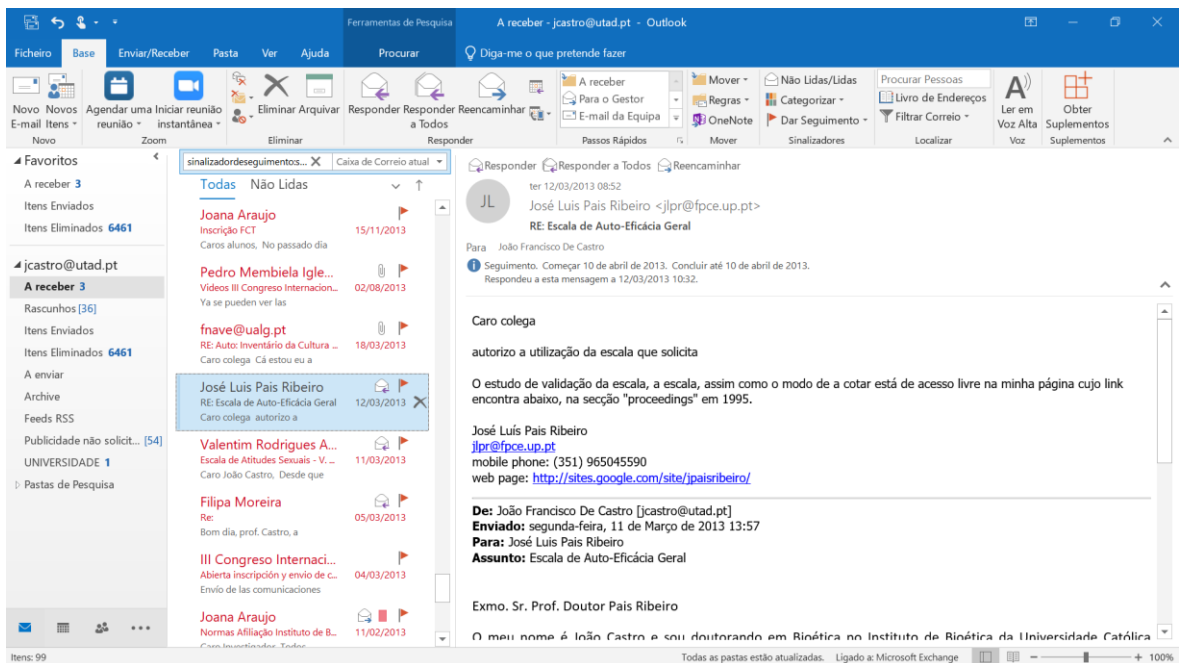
Ferramentas de Pesquisa A receber - jcastro@utad.pt - Outlook

Ficheiro Base Enviar/Receber Pasta Ver Ajuda Procurar Diga-me o que pretende fazer

Novo E-mail Novos Itens Novo | Agendar uma reunião Iniciar reunião instantânea Zoom | Eliminar Arquivar Eliminar | Responder Responder a Todos Reencaminhar Responder | A receber Para o Gestor E-mail da Equipa Passos Rápidos | Mover Regras OneNote Mover | Não Lidas/Lidas Categorizar Dar Seguimento Sinalizadores | Procurar Pessoas Livro de Endereços Filtrar Correio Localizar | Ler em Voz Alta Voz | Obter Suplementos Suplementos

Favoritos
A receber 3
Itens Enviados
Itens Eliminados 6461

jcastro@utad.pt
A receber 3
Rascunhos [36]
Itens Enviados
Itens Eliminados 6461
A enviar
Archive
Feeds RSS
Publicidade não solicit... [54]
UNIVERSIDADE 1
Pastas de Pesquisa

sinalizadordeseguimentos... Caixa de Correio atual
Todas Não Lidas

Joana Araujo
Inscrição FCT 15/11/2013
Caros alunos, No passado dia

Pedro Membiela Igle...
Videos III Congreso Internacion... 02/08/2013
Ya se pueden ver las

fnave@ualg.pt
RE: Auto: Inventário da Cultura ... 18/03/2013
Caro colega Cá estou eu a

José Luis Pais Ribeiro
RE: Escala de Auto-Eficácia Geral 12/03/2013
Caro colega autorizo a

Valentim Rodrigues A...
Escala de Atitudes Sexuais - V. ... 11/03/2013
Caro João Castro, Desde que

Filipa Moreira
Re: 05/03/2013
Bom dia, prof. Castro, a

III Congreso Internaci...
Abierta inscripción y envio de c... 04/03/2013
Envío de las comunicaciones

Joana Araujo
Normas Afiliação Instituto de B... 11/02/2013
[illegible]

Responder Responder a Todos Reencaminhar
ter 12/03/2013 08:52
JL José Luis Pais Ribeiro <jlpr@fpce.up.pt>
RE: Escala de Auto-Eficácia Geral
Para João Francisco De Castro
Seguimento. Começar 10 de abril de 2013. Concluir até 10 de abril de 2013.
Respondeu a esta mensagem a 12/03/2013 10:32.

Caro colega

autorizo a utilização da escala que solicita

O estudo de validação da escala, a escala, assim como o modo de a cotar está de acesso livre na minha página cujo link encontra abaixo, na secção "proceedings" em 1995.

José Luís Pais Ribeiro
jlpr@fpce.up.pt
mobile phone: (351) 965045590
web page: http://sites.google.com/site/jpaisribeiro/

De: João Francisco De Castro [jcastro@utad.pt]
Enviado: segunda-feira, 11 de Março de 2013 13:57
Para: José Luis Pais Ribeiro
Assunto: Escala de Auto-Eficácia Geral

Exmo. Sr. Prof. Doutor Pais Ribeiro

O meu nome é João Castro e sou doutorando em Bioética no Instituto de Bioética da Universidade Católica

Itens: 99 Todas as pastas estão atualizadas. Ligado a: Microsoft Exchange + 100%